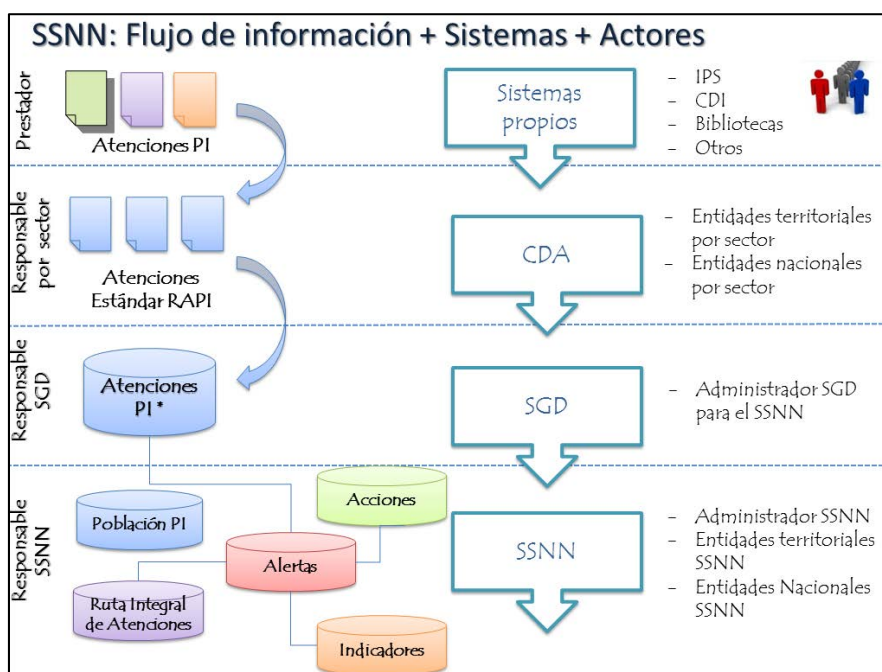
SSNN: Flujo de información + Sistemas + Actores

Prestador

Atenciones PI

Sistemas propios

- IPS
- CDI
- Bibliotecas
- Otros

Responsable por sector

Atenciones Estándar RAPI

CDA

- Entidades territoriales por sector
- Entidades nacionales por sector

Responsable SGD

Atenciones PI *

SGD

- Administrador SGD para el SSNN

Responsable SSNN

Población PI

Acciones

Alertas

Ruta Integral de Atenciones

Indicadores

SSNN

- Administrador SSNN
- Entidades territoriales SSNN
- Entidades Nacionales SSNN